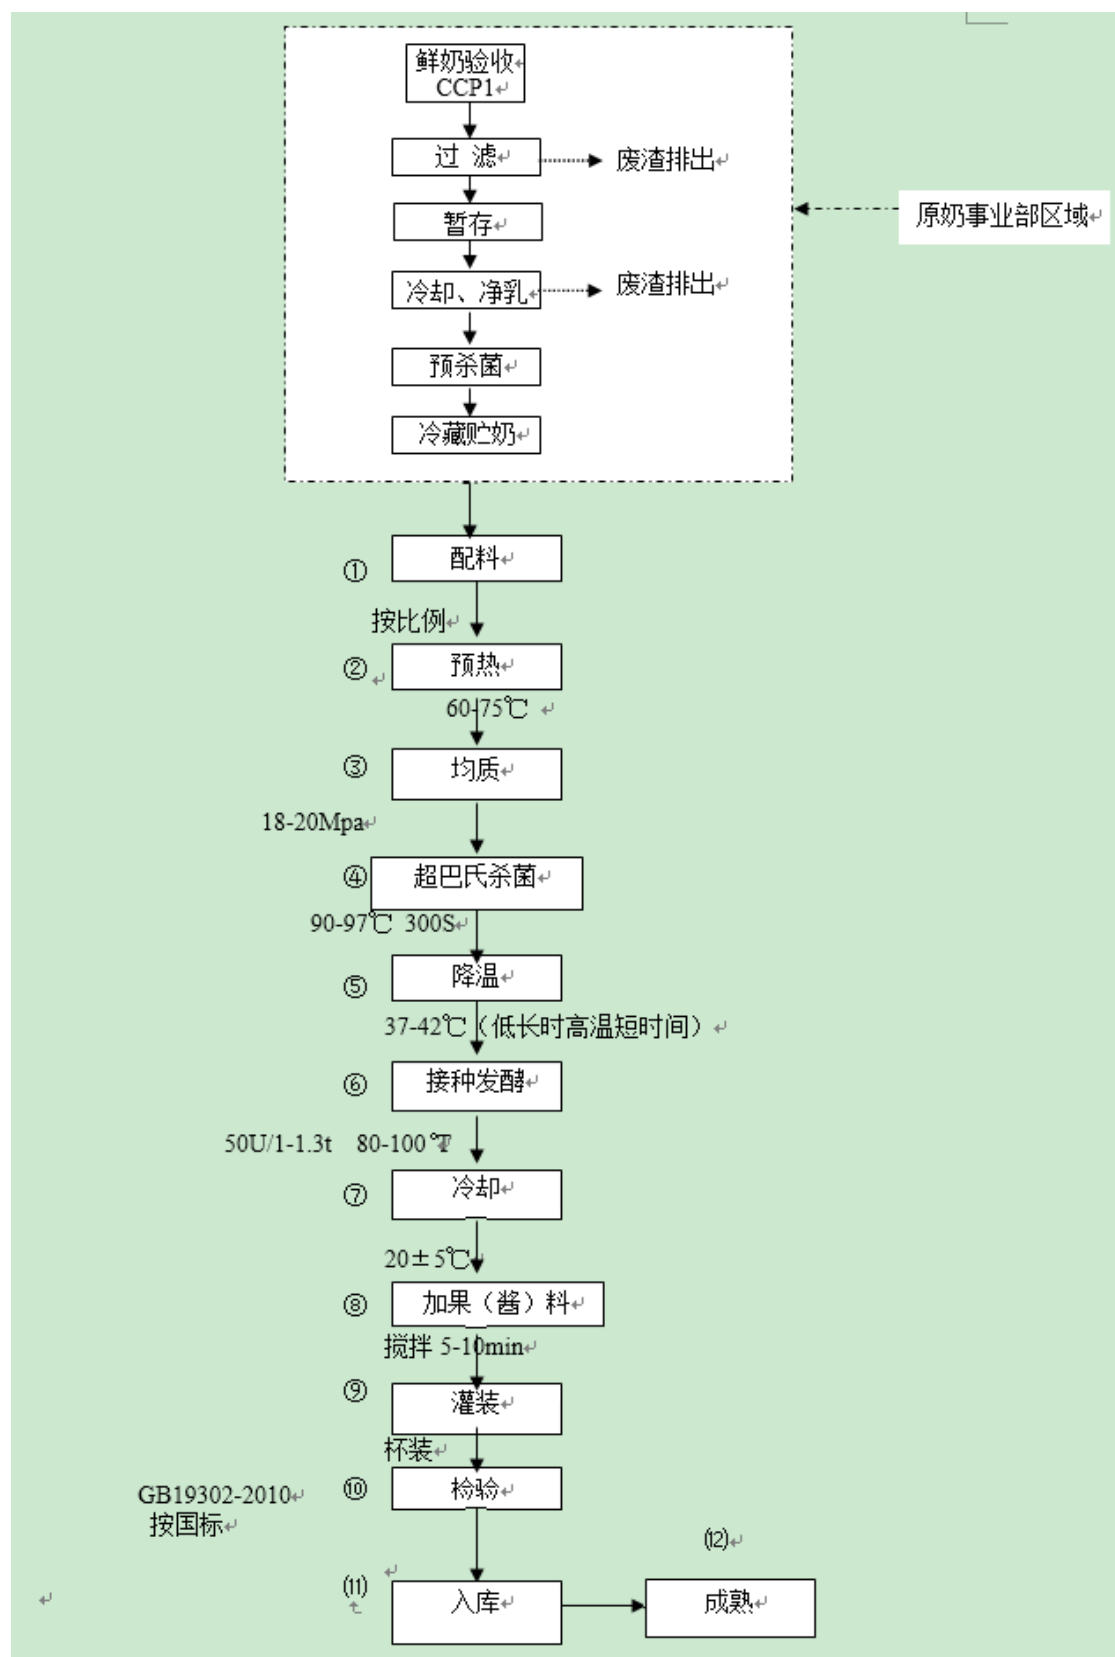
鲜奶验收
CCP1

过 滤

废渣排出

暂存

原奶事业部区域

冷却、净乳

废渣排出

预杀菌

冷藏贮奶

① 配料

按比例

② 预热

60-75℃

③ 均质

18-20Mpa

④ 超巴氏杀菌

90-97℃ 300S

⑤ 降温

37-42℃（低长时高温短时间）

⑥ 接种发酵

50U/1-1.3t 80-100 ℉

⑦ 冷却

20±5℃

⑧ 加果（酱）料

搅拌 5-10min

⑨ 灌装

杯装

GB19302-2010
按国标

⑩ 检验

⑿

⑾ 入库

成熟